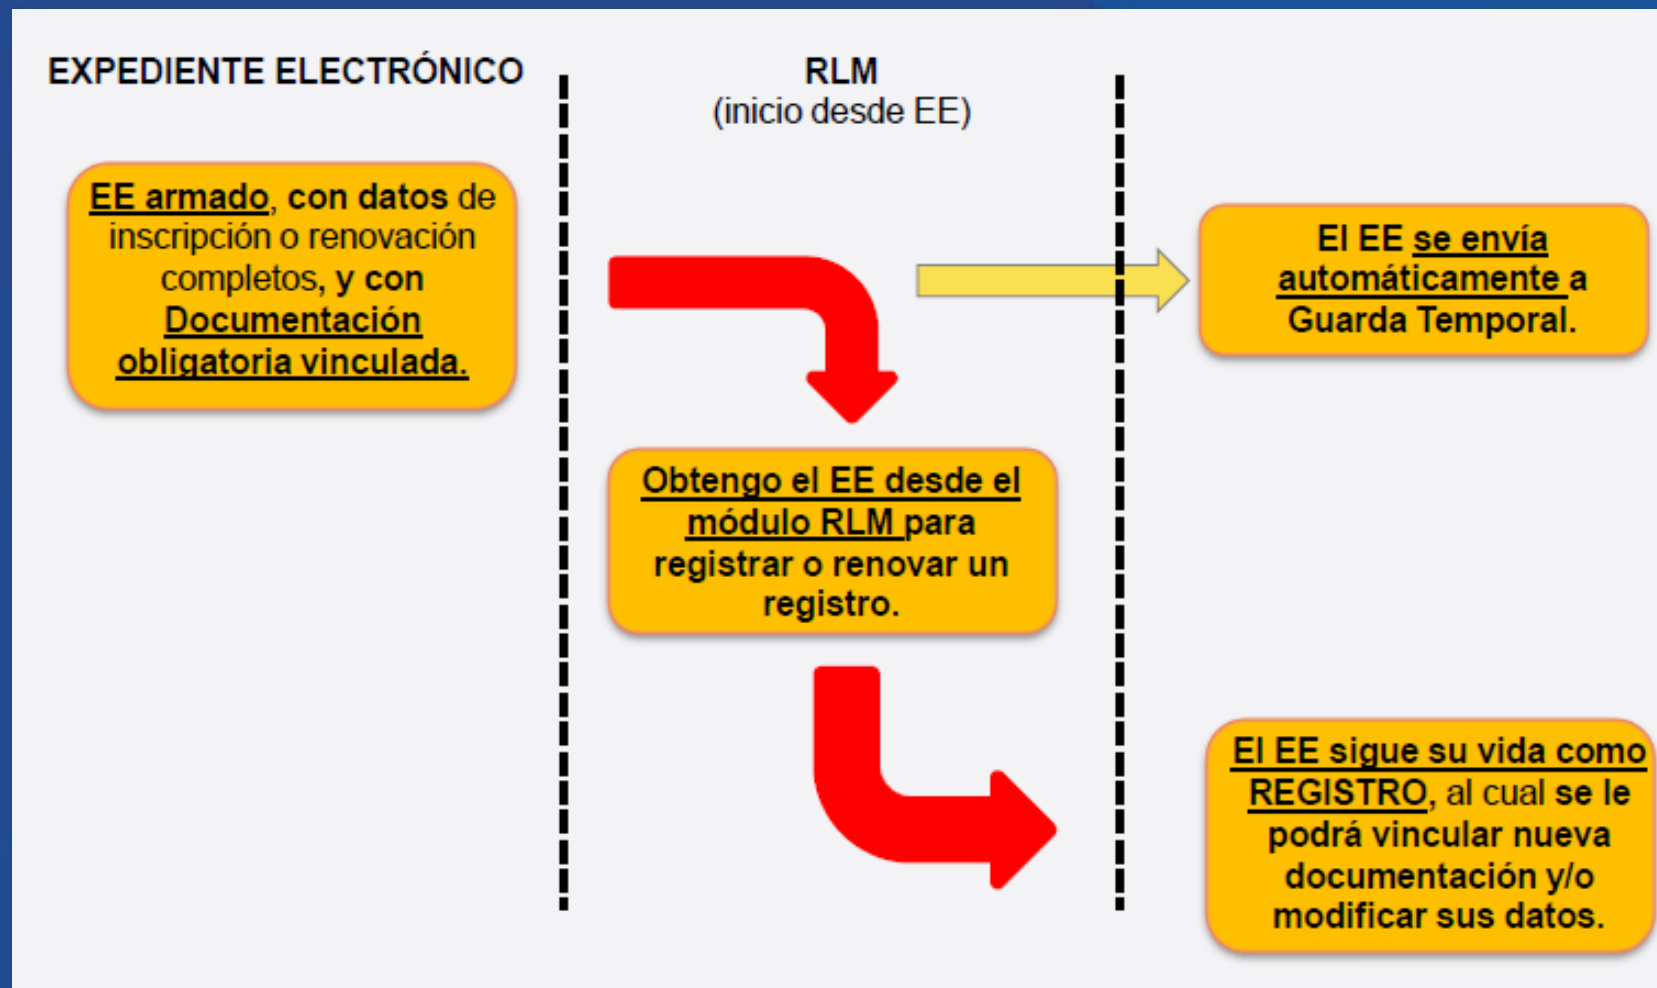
EXPEDIENTE ELECTRÓNICO

RLM
(inicio desde EE)

EE armado, con datos de inscripción o renovación completos, y con Documentación obligatoria vinculada.

El EE se envía automáticamente a Guarda Temporal.

Obtengo el EE desde el módulo RLM para registrar o renovar un registro.

El EE sigue su vida como REGISTRO, al cual se le podrá vincular nueva documentación y/o modificar sus datos.